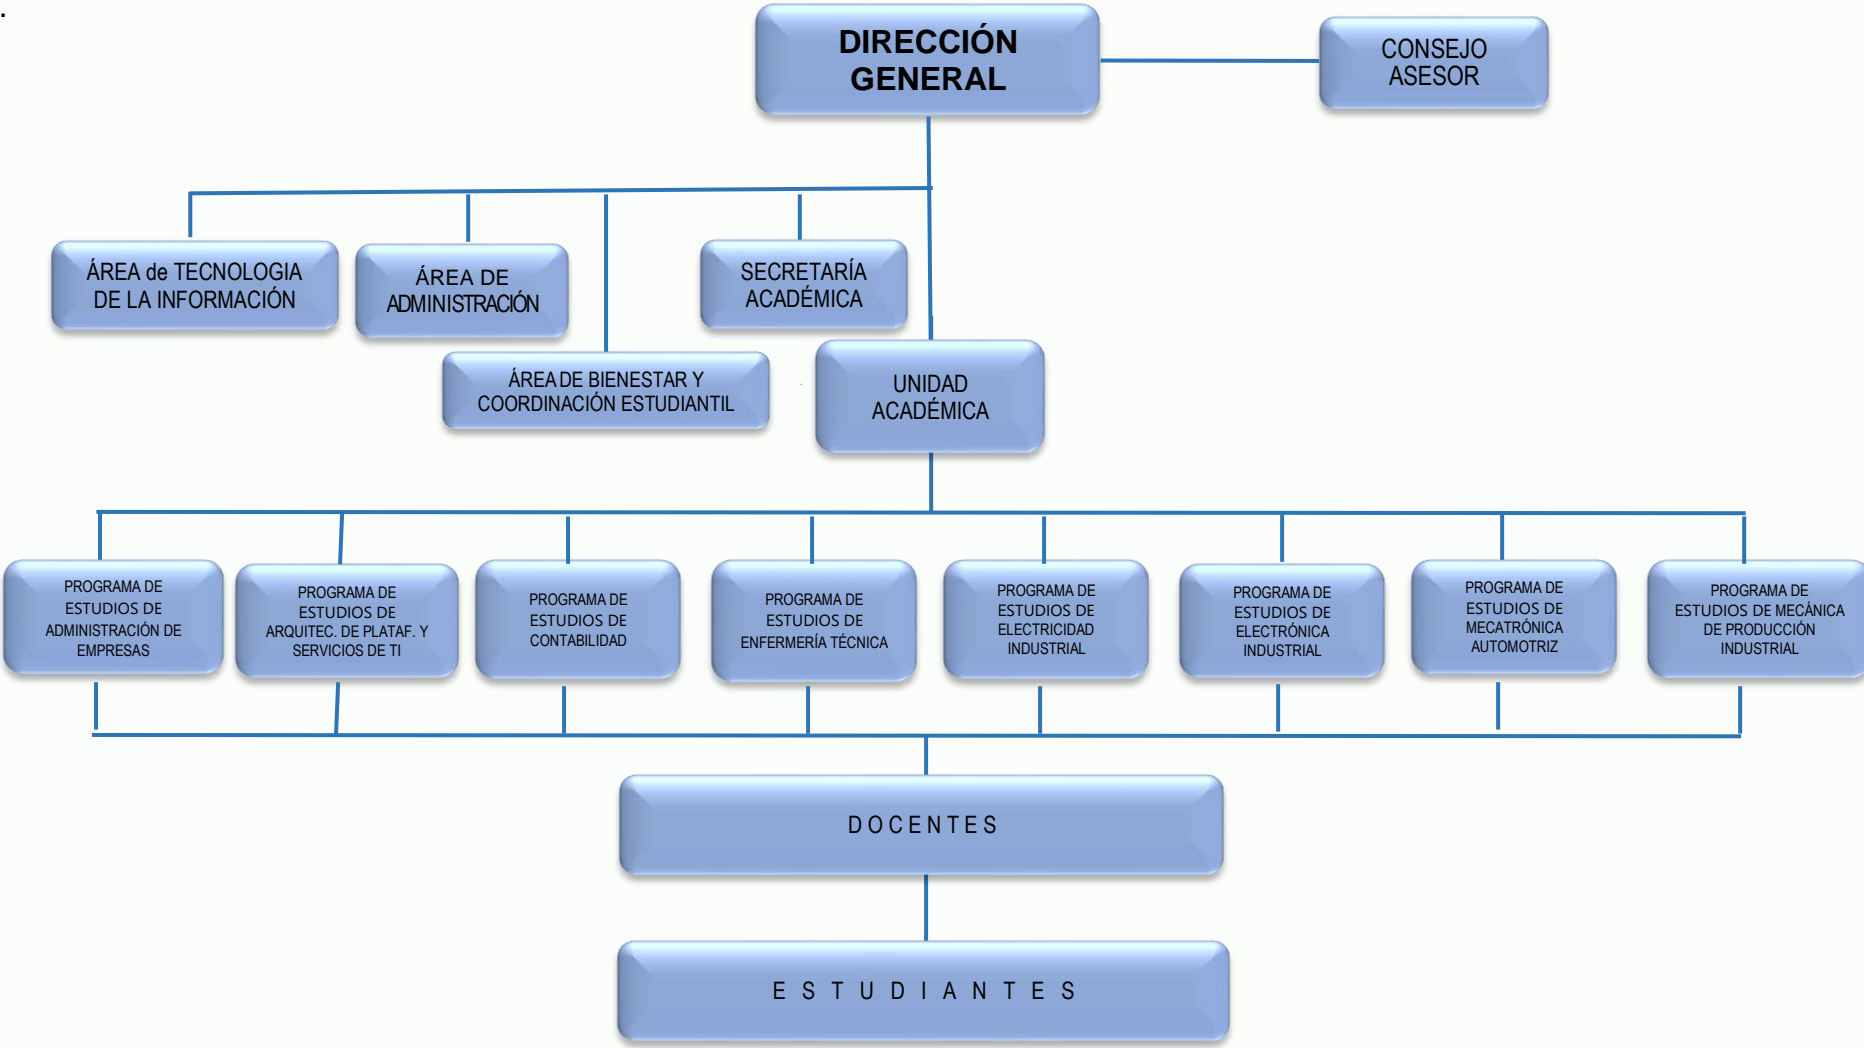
DIRECCIÓN GENERAL

CONSEJO ASESOR

ÁREA de TECNOLOGIA DE LA INFORMACIÓN

ÁREA DE ADMINISTRACIÓN

SECRETARÍA ACADÉMICA

ÁREA DE BIENESTAR Y COORDINACIÓN ESTUDIANTIL

UNIDAD ACADÉMICA

PROGRAMA DE ESTUDIOS DE ADMINISTRACIÓN DE EMPRESAS

PROGRAMA DE ESTUDIOS DE ARQUITEC. DE PLATAF. Y SERVICIOS DE TI

PROGRAMA DE ESTUDIOS DE CONTABILIDAD

PROGRAMA DE ESTUDIOS DE ENFERMERÍA TÉCNICA

PROGRAMA DE ESTUDIOS DE ELECTRICIDAD INDUSTRIAL

PROGRAMA DE ESTUDIOS DE ELECTRÓNICA INDUSTRIAL

PROGRAMA DE ESTUDIOS DE MECATRÓNICA AUTOMOTRIZ

PROGRAMA DE ESTUDIOS DE MECÁNICA DE PRODUCCIÓN INDUSTRIAL

DOCENTES

ESTUDIANTES